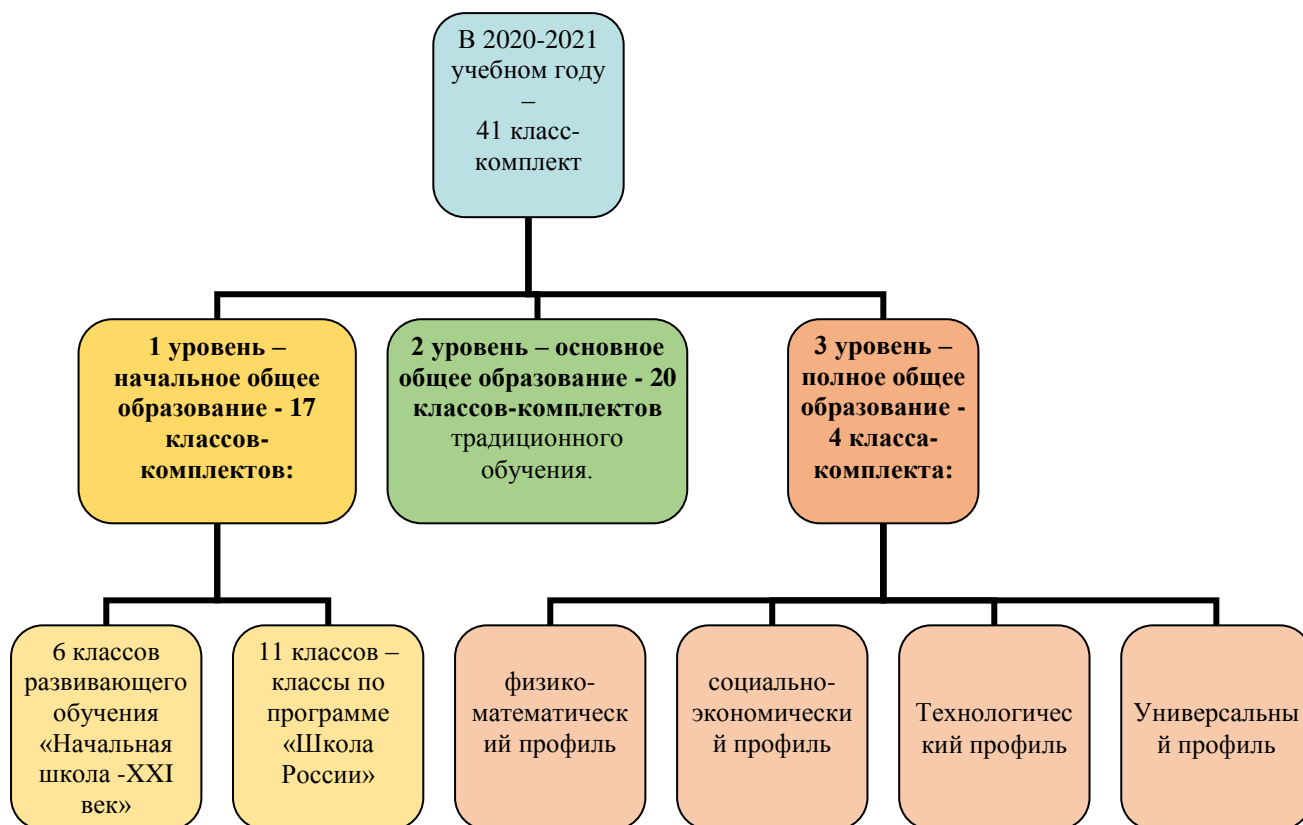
В 2020-2021 учебном году – 41 класс-комплект

1 уровень – начальное общее образование - 17 классов-комплектов:

2 уровень – основное общее образование - 20 классов-комплектов традиционного обучения.

3 уровень – полное общее образование - 4 класса-комплекта:

6 классов развивающего обучения «Начальная школа -XXI век»

11 классов – классы по программе «Школа России»

физико-математический профиль

социально-экономический профиль

Технологический профиль

Универсальный профиль